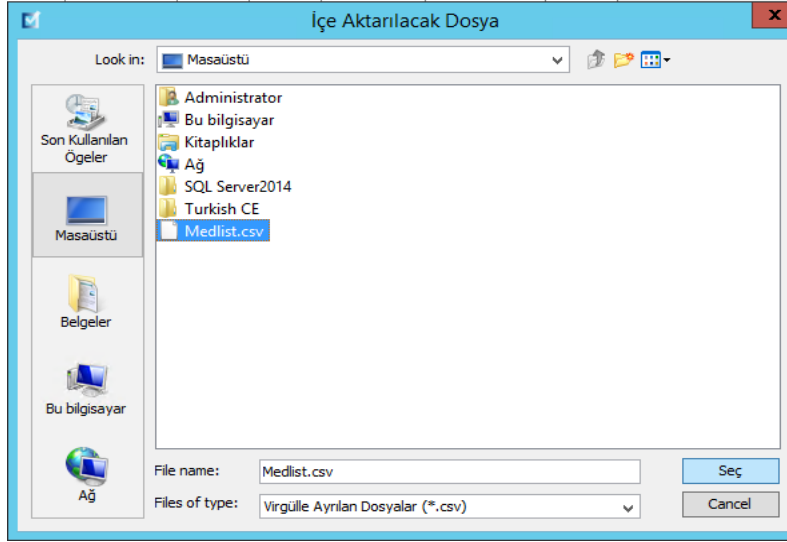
İçe Aktarılacak Dosya

Look in: Masaüstü

Son Kullanılan Öğeler
Masaüstü
Belgeler
Bu bilgisayar
Ağ

Administrator
Bu bilgisayar
Kitaplıklar
Ağ
SQL Server2014
Turkish CE
Medlist.csv

File name: Medlist.csv
Files of type: Virgülle Ayrılan Dosyalar (*.csv)

Seç
Cancel